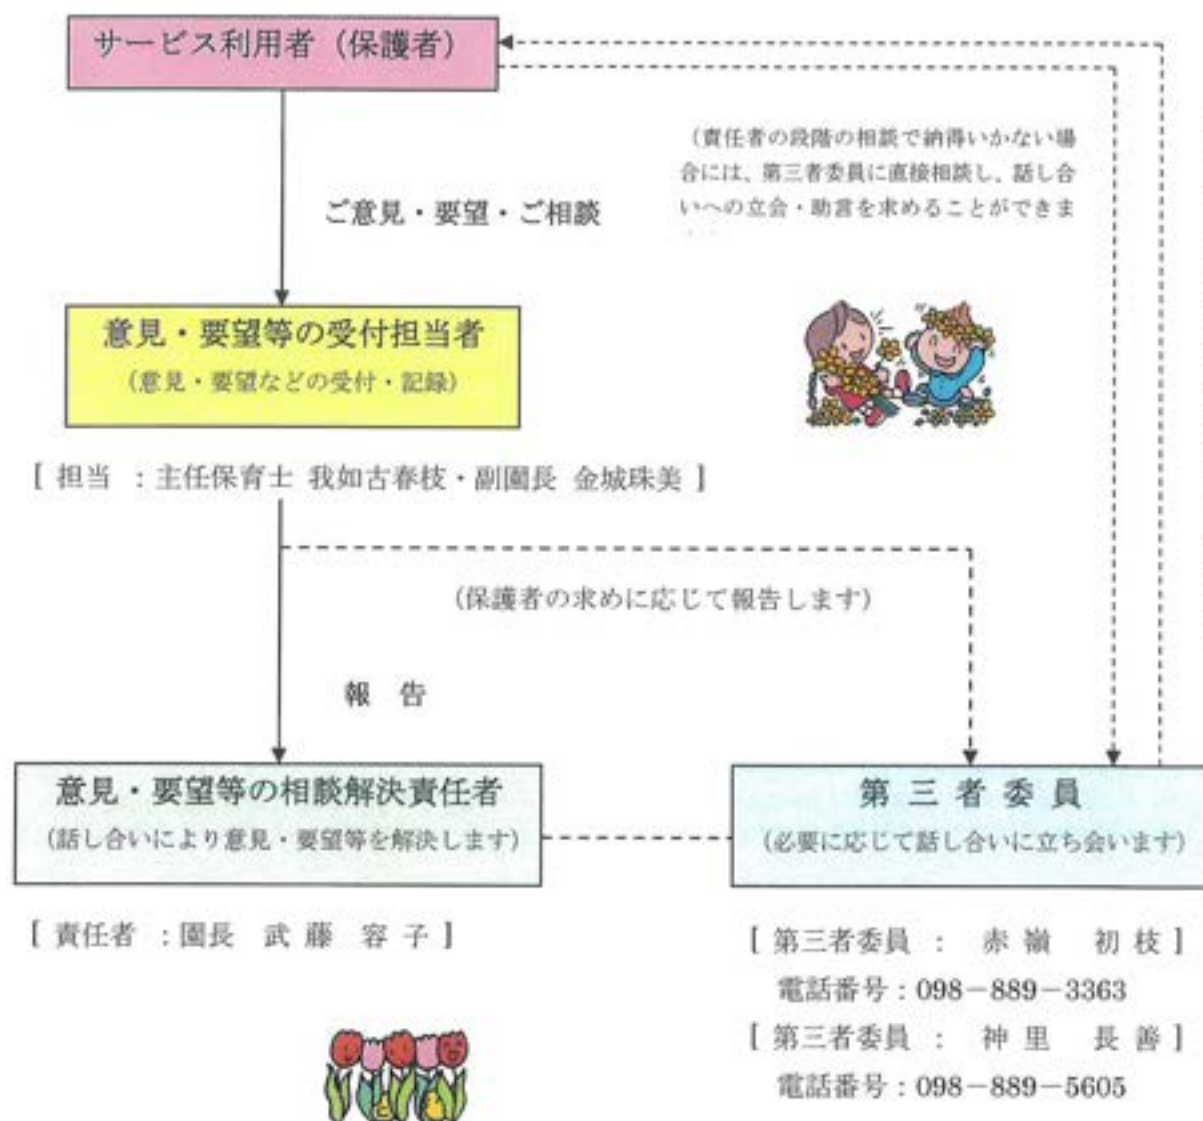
サービス利用者（保護者）

（責任者の段階の相談で納得いかない場合には、第三者委員に直接相談し、話し合いへの立会・助言を求めることができま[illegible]

ご意見・要望・ご相談

意見・要望等の受付担当者
（意見・要望などの受付・記録）

［ 担当 ：主任保育士 我如古春枝・副園長 金城珠美 ］

（保護者の求めに応じて報告します）

報 告

意見・要望等の相談解決責任者
（話し合いにより意見・要望等を解決します）

第 三 者 委 員
（必要に応じて話し合いに立ち会います）

［ 責任者 ：園長 武 藤 容 子 ］

［ 第三者委員 ： 赤 嶺 初 枝 ］
電話番号：098－889－3363
［ 第三者委員 ： 神 里 長 善 ］
電話番号：098－889－5605